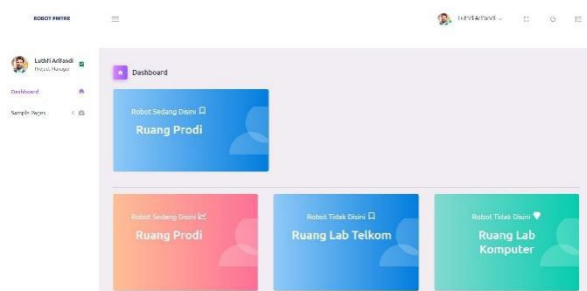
ROBOT PINTAR

Lutfhi Adhadi
Project Manager

Dashboard

Sample Pages

Dashboard

Robot Sedang Disini
Ruang Prodi

Robot Sedang Disini
Ruang Prodi

Robot Tidak Disini
Ruang Lab Telkom

Robot Tidak Disini
Ruang Lab Komputer